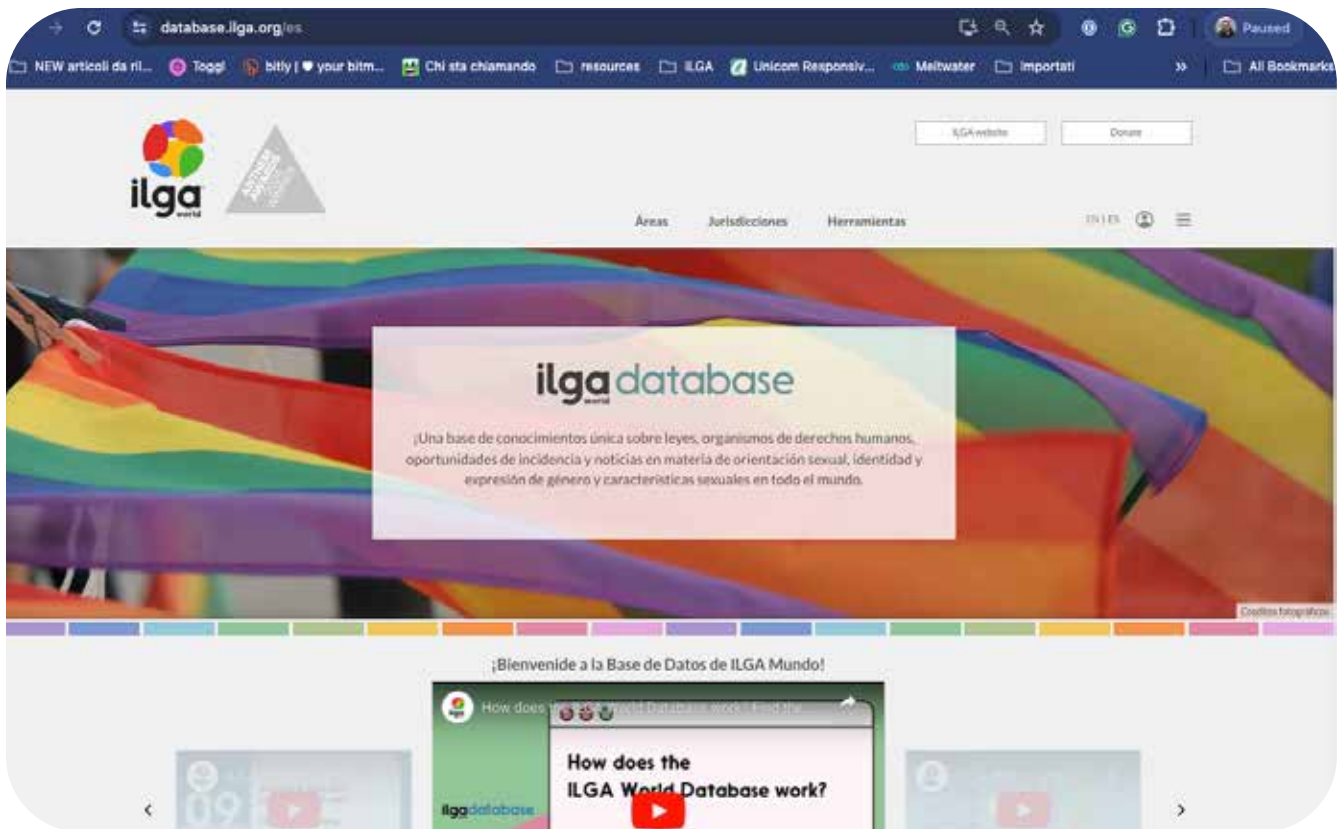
database.ilga.org/es

Paused

NEW articoli da ri... Toggl bitly | ♥ your bitm... Chi sta chiamando resources ILGA Unicom Responsiv... Meltwater Importati » All Bookmarks

ilga world

ILGA website Donate

Áreas Jurisdicciones Herramientas

EN | ES

ilga database

¡Una base de conocimientos única sobre leyes, organismos de derechos humanos, oportunidades de incidencia y noticias en materia de orientación sexual, identidad y expresión de género y características sexuales en todo el mundo.

Créditos fotográficos

¡Bienvenide a la Base de Datos de ILGA Mundo!

How does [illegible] Database work? | And the...

How does the ILGA World Database work?

ilga database

‹ ›